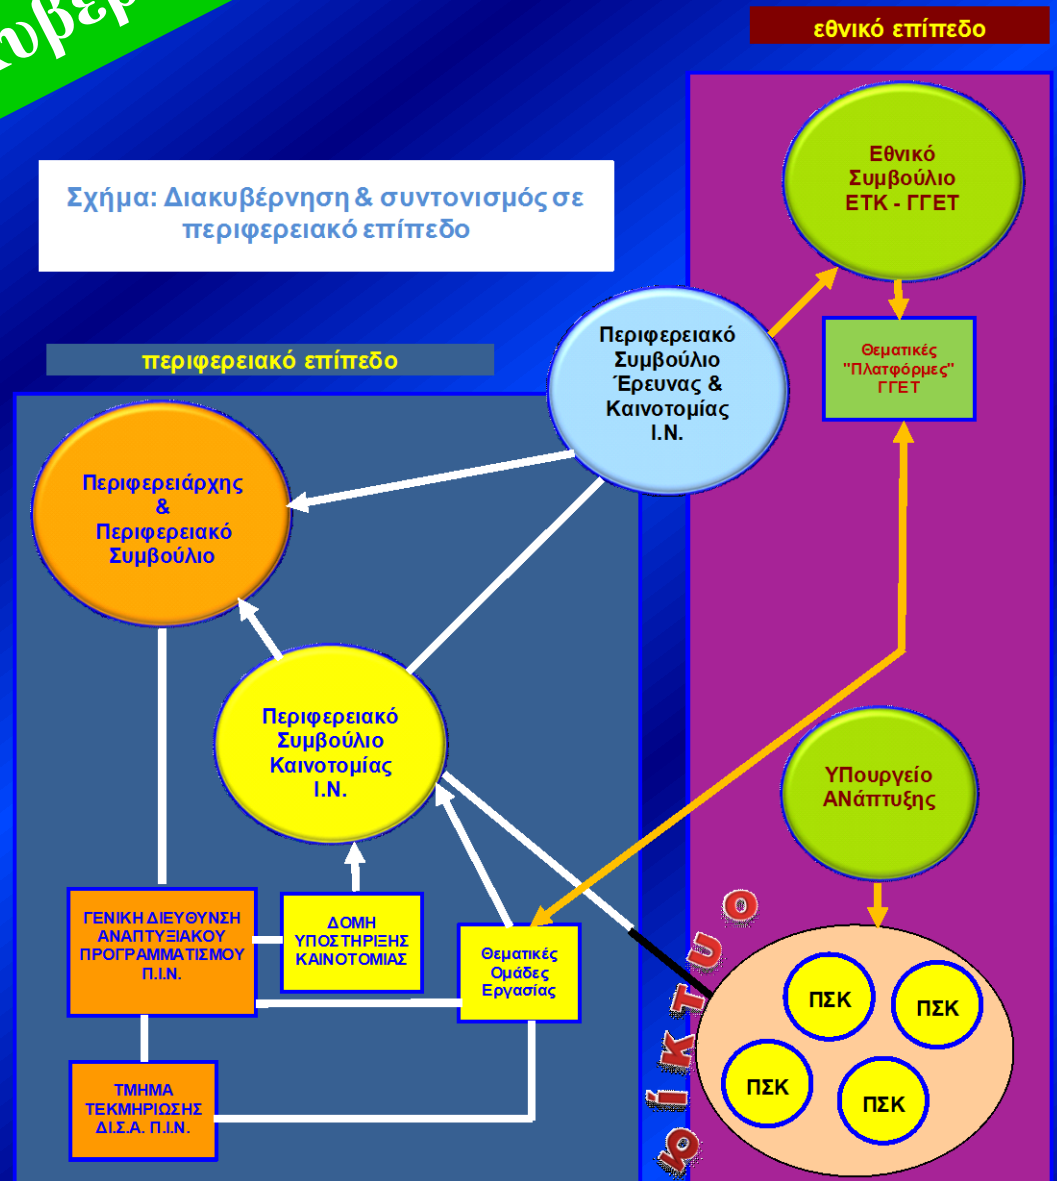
κυβερ

εθνικό επίπεδο

Σχήμα: Διακυβέρνηση & συντονισμός σε περιφερειακό επίπεδο

Εθνικό Συμβούλιο ΕΤΚ - ΓΓΕΤ

περιφερειακό επίπεδο

Περιφερειακό Συμβούλιο Έρευνας & Καινοτομίας Ι.Ν.

Θεματικές "Πλατφόρμες" ΓΓΕΤ

Περιφερειάρχης & Περιφερειακό Συμβούλιο

Περιφερειακό Συμβούλιο Καινοτομίας Ι.Ν.

ΥΠουργείο ΑΝάπτυξης

ΓΕΝΙΚΗ ΔΙΕΥΘΥΝΣΗ ΑΝΑΠΤΥΞΙΑΚΟΥ ΠΡΟΓΡΑΜΜΑΤΙΣΜΟΥ Π.Ι.Ν.

ΔΟΜΗ ΥΠΟΣΤΗΡΙΞΗΣ ΚΑΙΝΟΤΟΜΙΑΣ

Θεματικές Ομάδες Εργασίας

ΤΜΗΜΑ ΤΕΚΜΗΡΙΩΣΗΣ ΔΙ.Σ.Α. Π.Ι.Ν.

δίκτυο

ΠΣΚ

ΠΣΚ

ΠΣΚ

ΠΣΚ